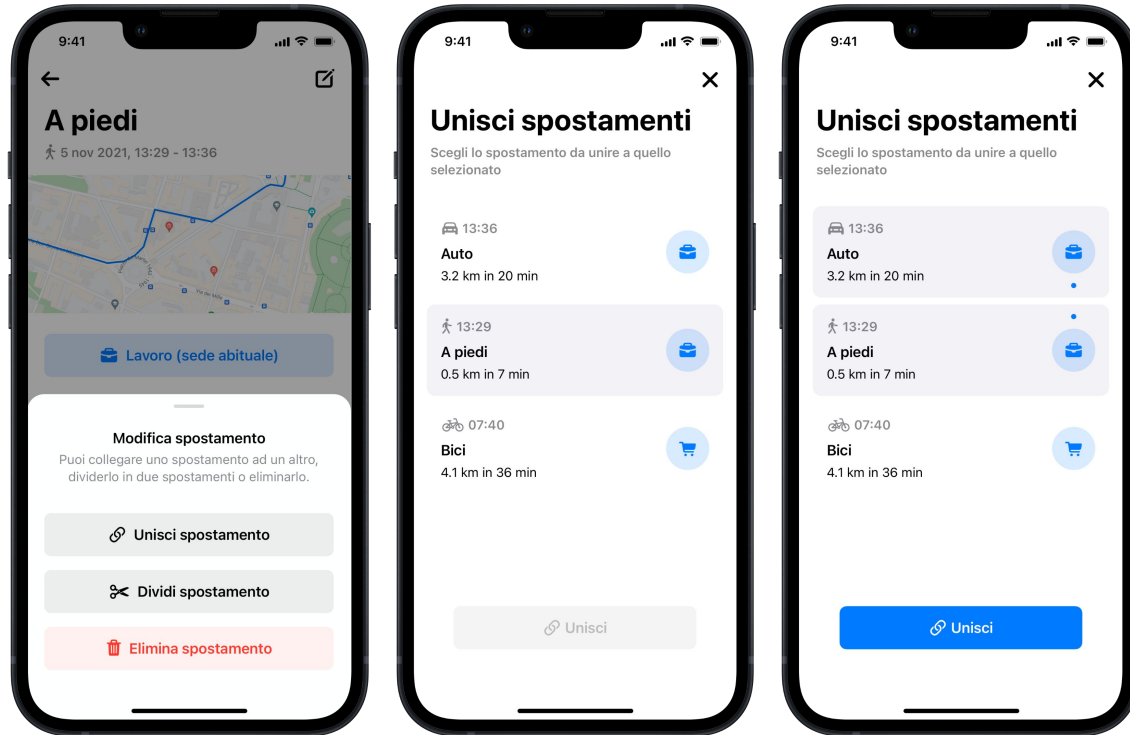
9:41

A piedi

5 nov 2021, 13:29 - 13:36

Via dei Mille

Lavoro (sede abituale)

Modifica spostamento

Puoi collegare uno spostamento ad un altro, dividerlo in due spostamenti o eliminarlo.

Unisci spostamento

Dividi spostamento

Elimina spostamento

9:41

Unisci spostamenti

Scegli lo spostamento da unire a quello selezionato

13:36
Auto
3.2 km in 20 min

13:29
A piedi
0.5 km in 7 min

07:40
Bici
4.1 km in 36 min

Unisci

9:41

Unisci spostamenti

Scegli lo spostamento da unire a quello selezionato

13:36
Auto
3.2 km in 20 min

13:29
A piedi
0.5 km in 7 min

07:40
Bici
4.1 km in 36 min

Unisci